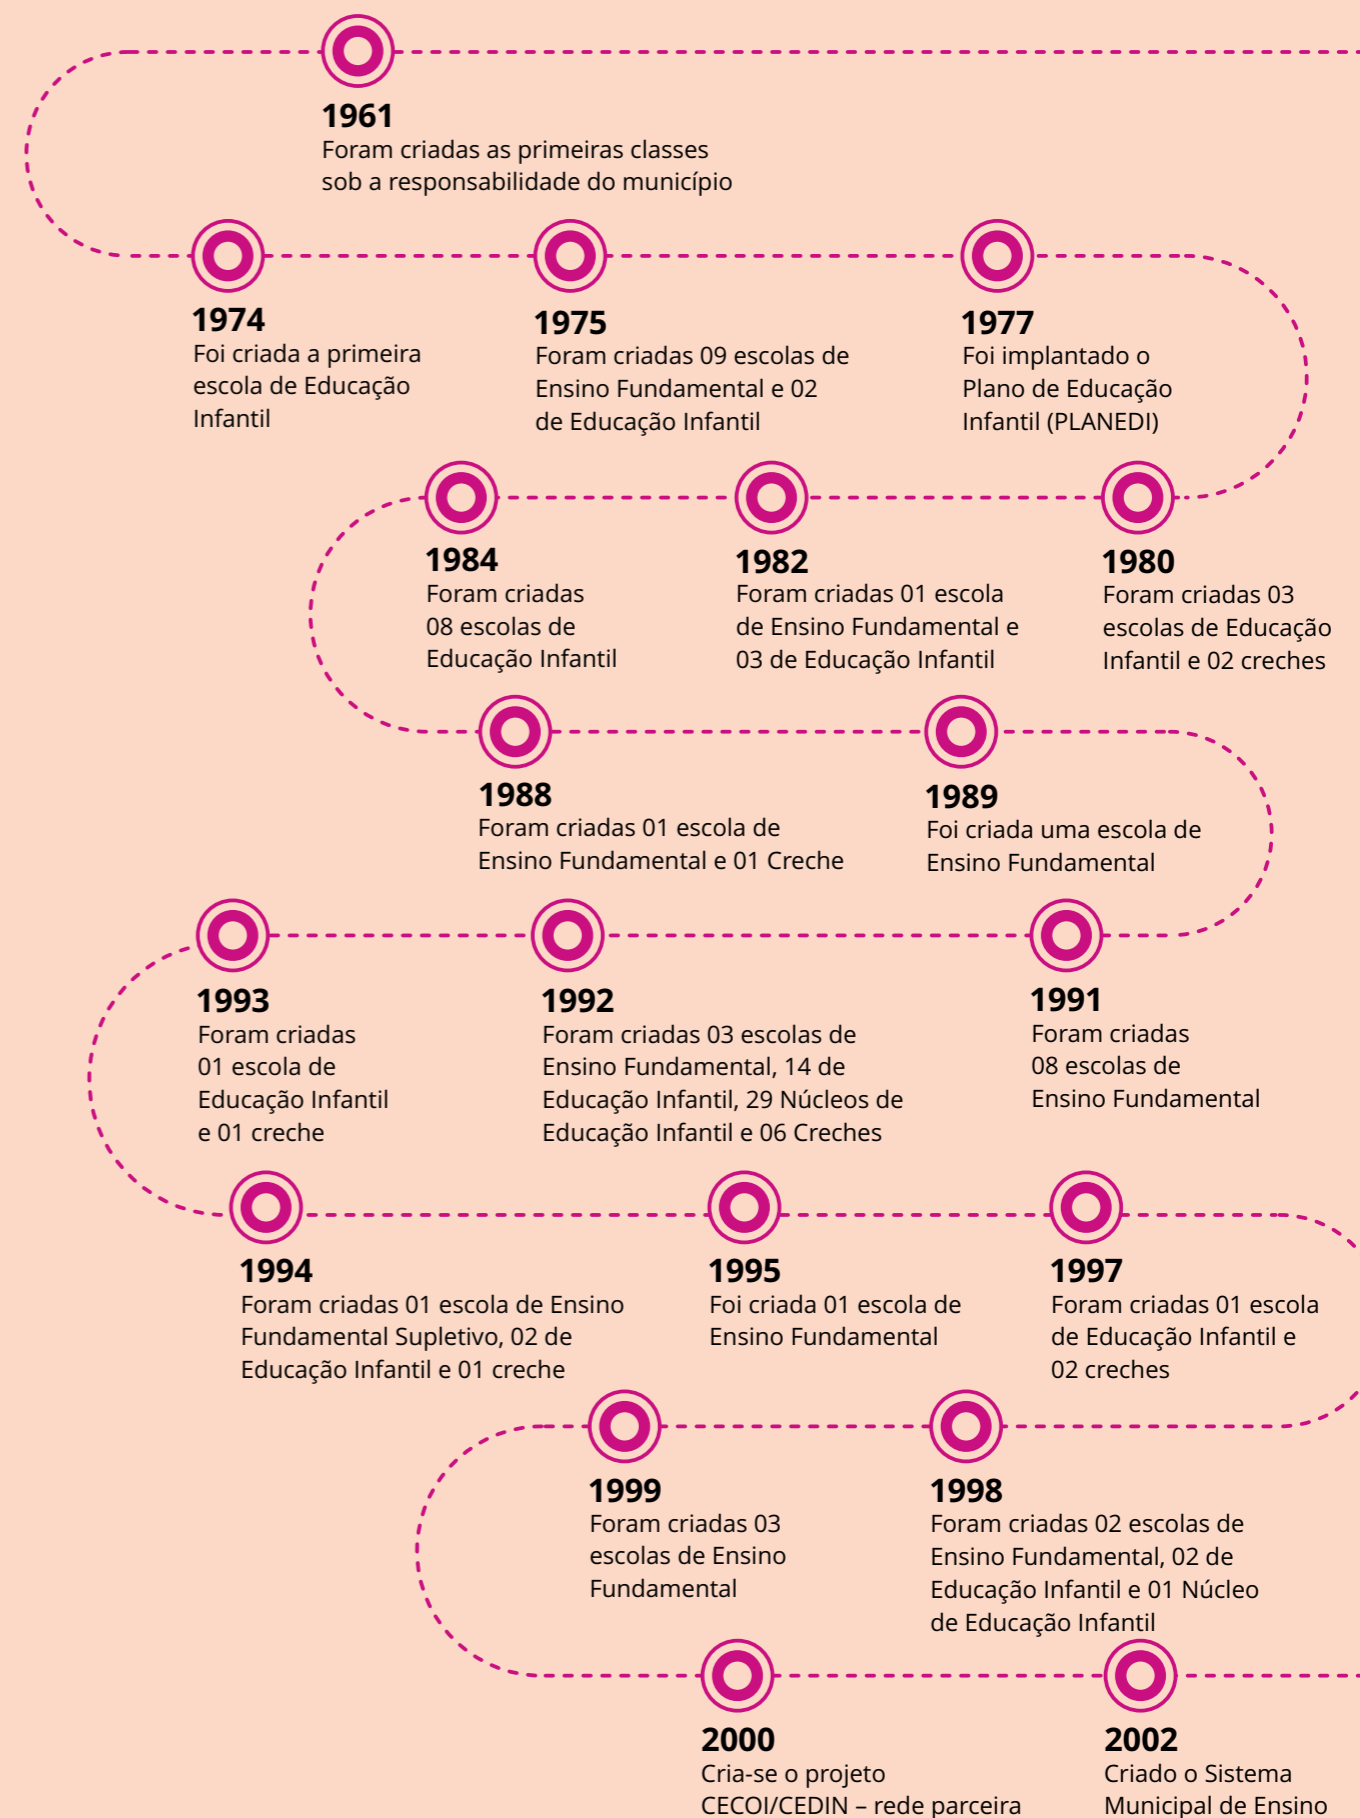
1961
Foram criadas as primeiras classes sob a responsabilidade do município

1974
Foi criada a primeira escola de Educação Infantil

1975
Foram criadas 09 escolas de Ensino Fundamental e 02 de Educação Infantil

1977
Foi implantado o Plano de Educação Infantil (PLANEDI)

1984
Foram criadas 08 escolas de Educação Infantil

1982
Foram criadas 01 escola de Ensino Fundamental e 03 de Educação Infantil

1980
Foram criadas 03 escolas de Educação Infantil e 02 creches

1988
Foram criadas 01 escola de Ensino Fundamental e 01 Creche

1989
Foi criada uma escola de Ensino Fundamental

1993
Foram criadas 01 escola de Educação Infantil e 01 creche

1992
Foram criadas 03 escolas de Ensino Fundamental, 14 de Educação Infantil, 29 Núcleos de Educação Infantil e 06 Creches

1991
Foram criadas 08 escolas de Ensino Fundamental

1994
Foram criadas 01 escola de Ensino Fundamental Supletivo, 02 de Educação Infantil e 01 creche

1995
Foi criada 01 escola de Ensino Fundamental

1997
Foram criadas 01 escola de Educação Infantil e 02 creches

1999
Foram criadas 03 escolas de Ensino Fundamental

1998
Foram criadas 02 escolas de Ensino Fundamental, 02 de Educação Infantil e 01 Núcleo de Educação Infantil

2000
Cria-se o projeto CECOI/CEDIN – rede parceira

2002
Criado o Sistema Municipal de Ensino